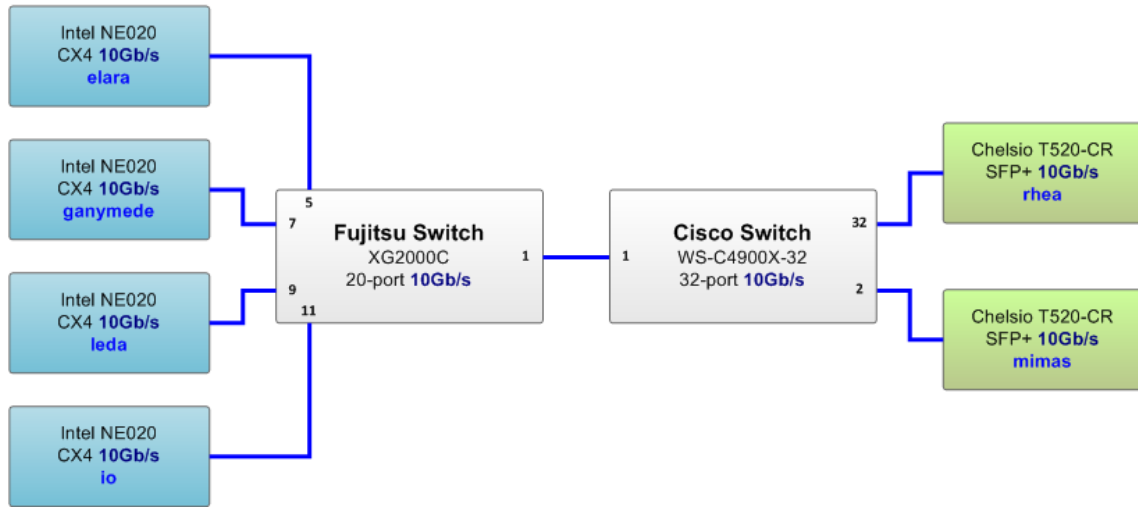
Intel NE020
CX4 10Gb/s
elara

Intel NE020
CX4 10Gb/s
ganymede

Intel NE020
CX4 10Gb/s
leda

Intel NE020
CX4 10Gb/s
io

5
7
9
11

Fujitsu Switch
XG2000C
20-port 10Gb/s

1

1

Cisco Switch
WS-C4900X-32
32-port 10Gb/s

32
2

Chelsio T520-CR
SFP+ 10Gb/s
rhea

Chelsio T520-CR
SFP+ 10Gb/s
mimas